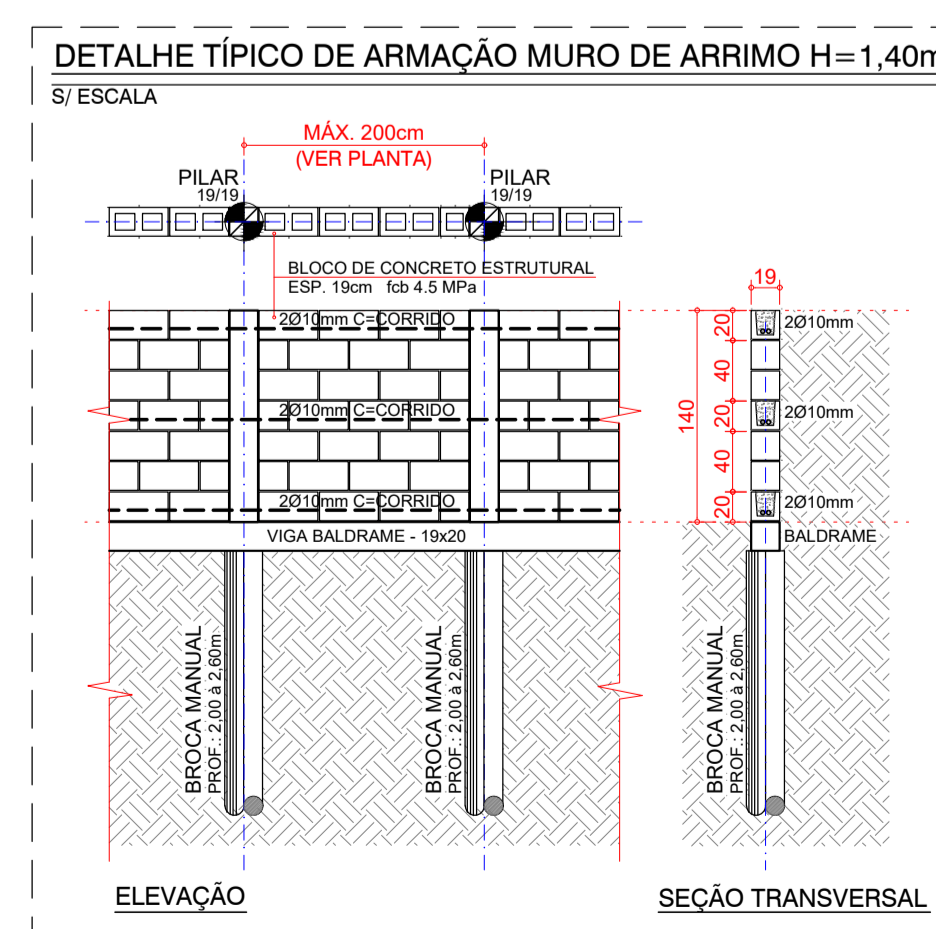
DETALHE TÍPICO DE ARMAÇÃO MURO DE ARRIMO H=1,40m

S/ ESCALA

MÁX. 200cm
(VER PLANTA)

PILAR
19/19

PILAR
19/19

BLOCO DE CONCRETO ESTRUTURAL
ESP. 19cm fcb 4.5 MPa

2Ø10mm C=CORRIDO

2Ø10mm C=CORRIDO

2Ø10mm C=CORRIDO

VIGA BALDRAME - 19x20

BROCA MANUAL
PROF.: 2,00 à 2,60m

BROCA MANUAL
PROF.: 2,00 à 2,60m

ELEVAÇÃO

19

20
40
20
40
20

140

2Ø10mm

2Ø10mm

2Ø10mm

BALDRAME

BROCA MANUAL
PROF.: 2,00 à 2,60m

SEÇÃO TRANSVERSAL